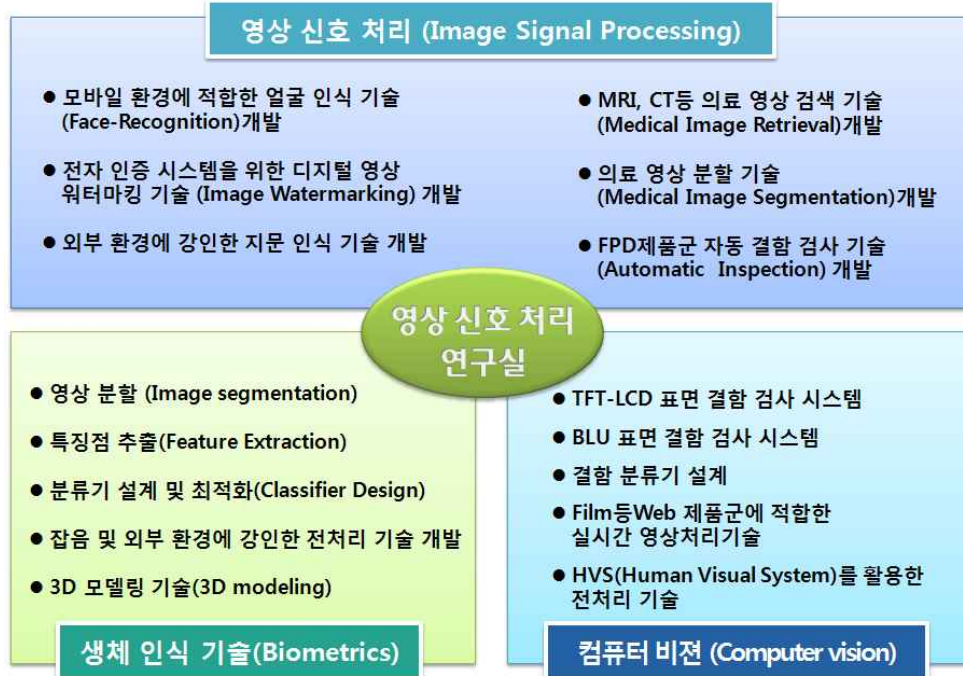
영상 신호 처리 (Image Signal Processing)

● 모바일 환경에 적합한 얼굴 인식 기술 (Face-Recognition)개발

● 전자 인증 시스템을 위한 디지털 영상 워터마킹 기술 (Image Watermarking) 개발

● 외부 환경에 강인한 지문 인식 기술 개발

● MRI, CT등 의료 영상 검색 기술 (Medical Image Retrieval)개발

● 의료 영상 분할 기술 (Medical Image Segmentation)개발

● FPD제품군 자동 결함 검사 기술 (Automatic Inspection) 개발

영상 신호 처리 연구실

● 영상 분할 (Image segmentation)

● 특징점 추출(Feature Extraction)

● 분류기 설계 및 최적화(Classifier Design)

● 잡음 및 외부 환경에 강인한 전처리 기술 개발

● 3D 모델링 기술(3D modeling)

생체 인식 기술(Biometrics)

● TFT-LCD 표면 결함 검사 시스템

● BLU 표면 결함 검사 시스템

● 결함 분류기 설계

● Film등Web 제품군에 적합한 실시간 영상처리기술

● HVS(Human Visual System)를 활용한 전처리 기술

컴퓨터 비전 (Computer vision)